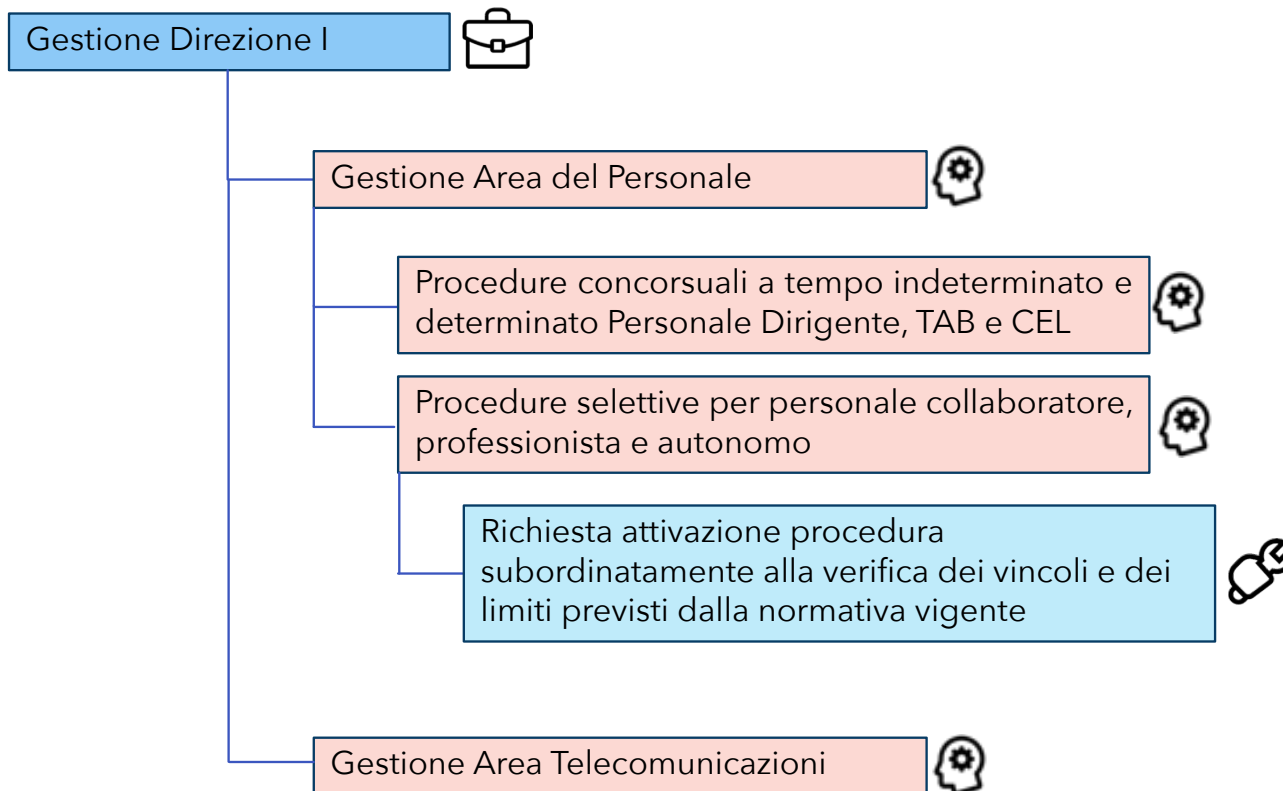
Gestione Direzione I

Gestione Area del Personale

Procedure concorsuali a tempo indeterminato e determinato Personale Dirigente, TAB e CEL

Procedure selettive per personale collaboratore, professionista e autonomo

Richiesta attivazione procedura subordinatamente alla verifica dei vincoli e dei limiti previsti dalla normativa vigente

Gestione Area Telecomunicazioni